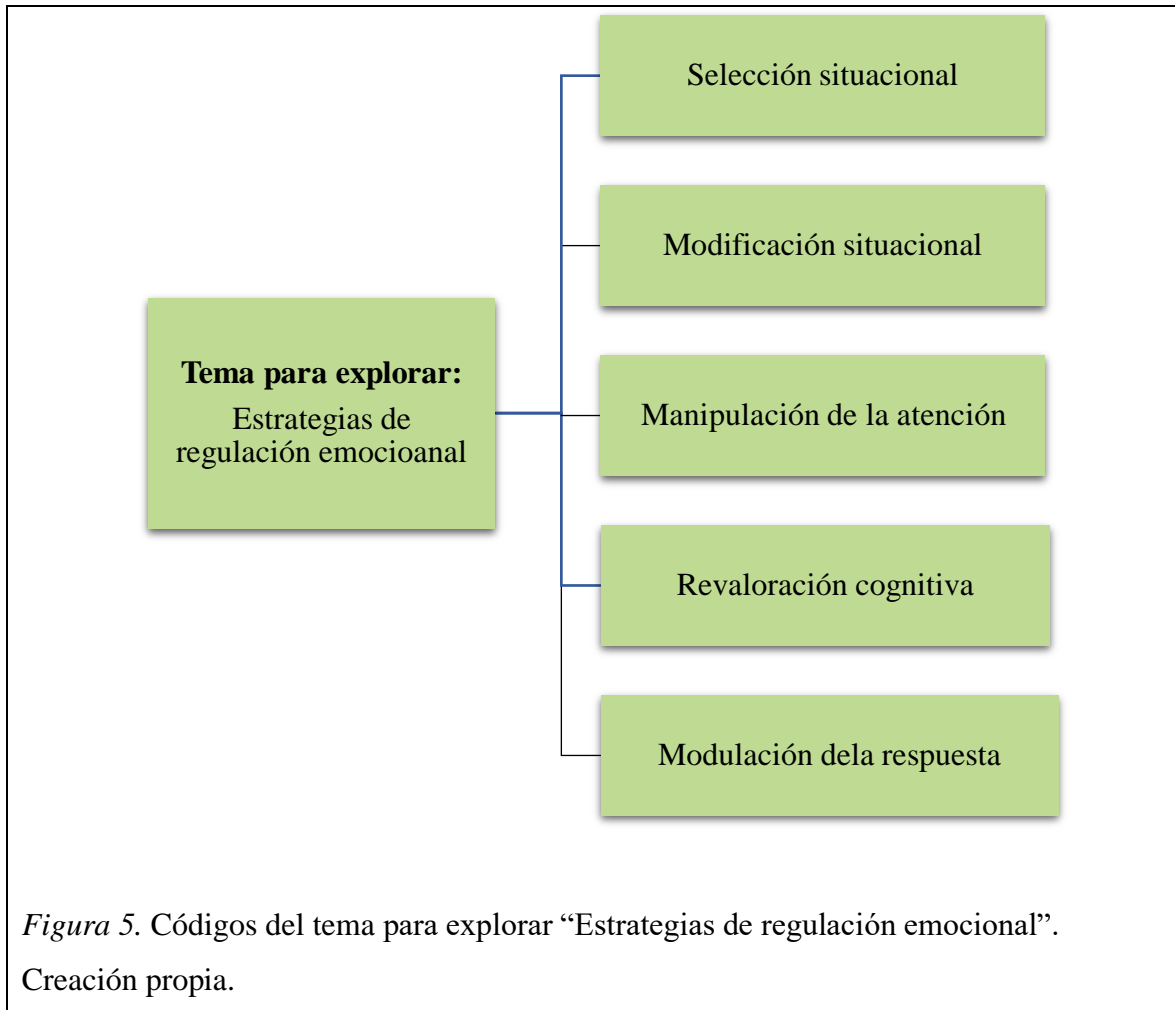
Tema para explorar:
Estrategias de regulación emocioanal

Selección situacional

Modificación situacional

Manipulación de la atención

Revaloración cognitiva

Modulación dela respuesta

*Figura 5.* Códigos del tema para explorar “Estrategias de regulación emocional”. Creación propia.